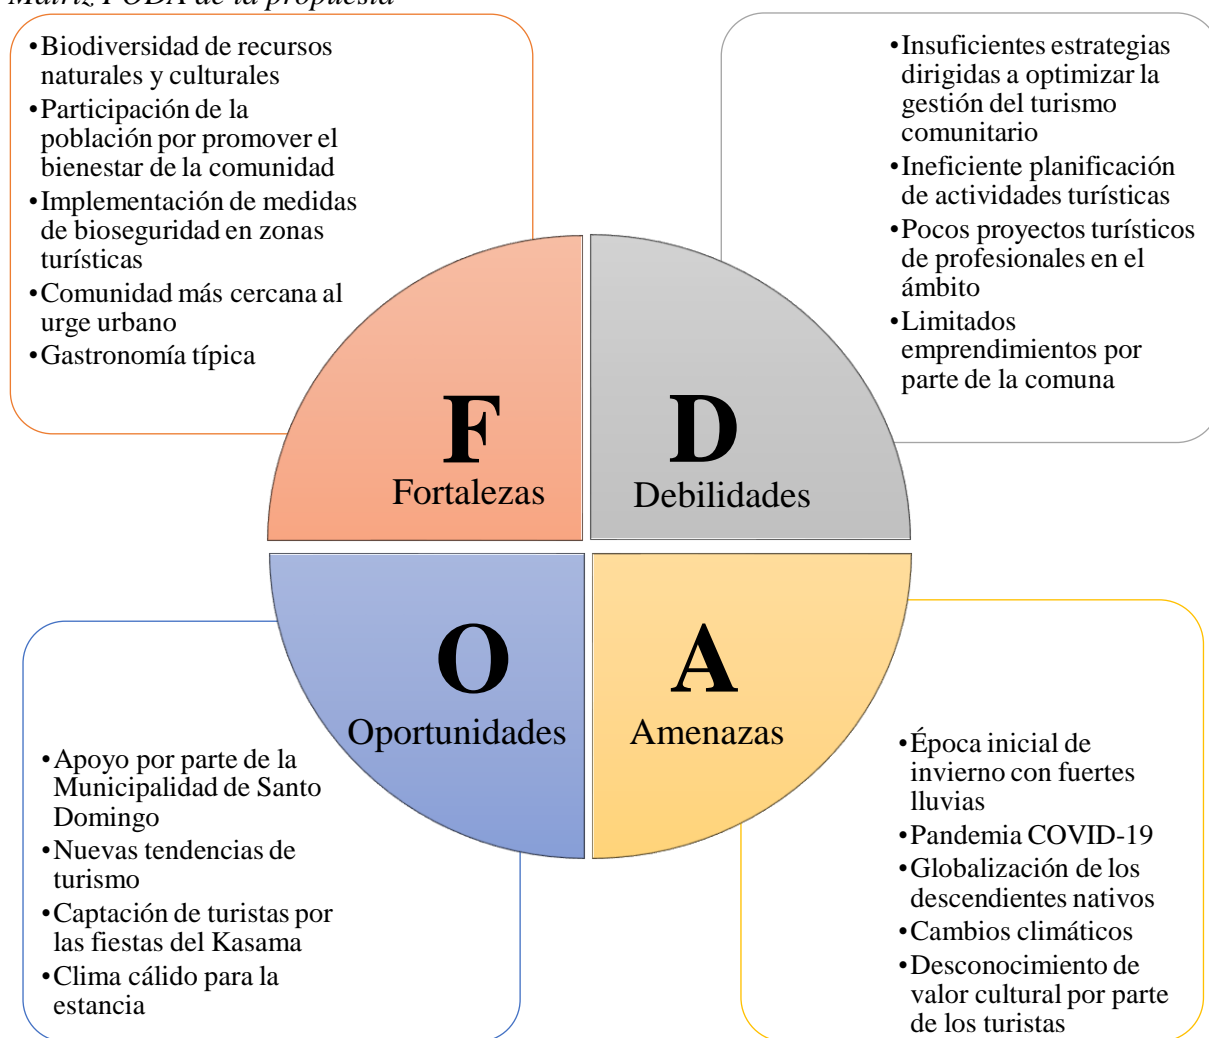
Matriz FODA de la propuesta

•Biodiversidad de recursos naturales y culturales
•Participación de la población por promover el bienestar de la comunidad
•Implementación de medidas de bioseguridad en zonas turísticas
•Comunidad más cercana al urge urbano
•Gastronomía típica

•Insuficientes estrategias dirigidas a optimizar la gestión del turismo comunitario
•Ineficiente planificación de actividades turísticas
•Pocos proyectos turísticos de profesionales en el ámbito
•Limitados emprendimientos por parte de la comuna

F
Fortalezas

D
Debilidades

O
Oportunidades

A
Amenazas

•Apoyo por parte de la Municipalidad de Santo Domingo
•Nuevas tendencias de turismo
•Captación de turistas por las fiestas del Kasama
•Clima cálido para la estancia

•Época inicial de invierno con fuertes lluvias
•Pandemia COVID-19
•Globalización de los descendientes nativos
•Cambios climáticos
•Desconocimiento de valor cultural por parte de los turistas